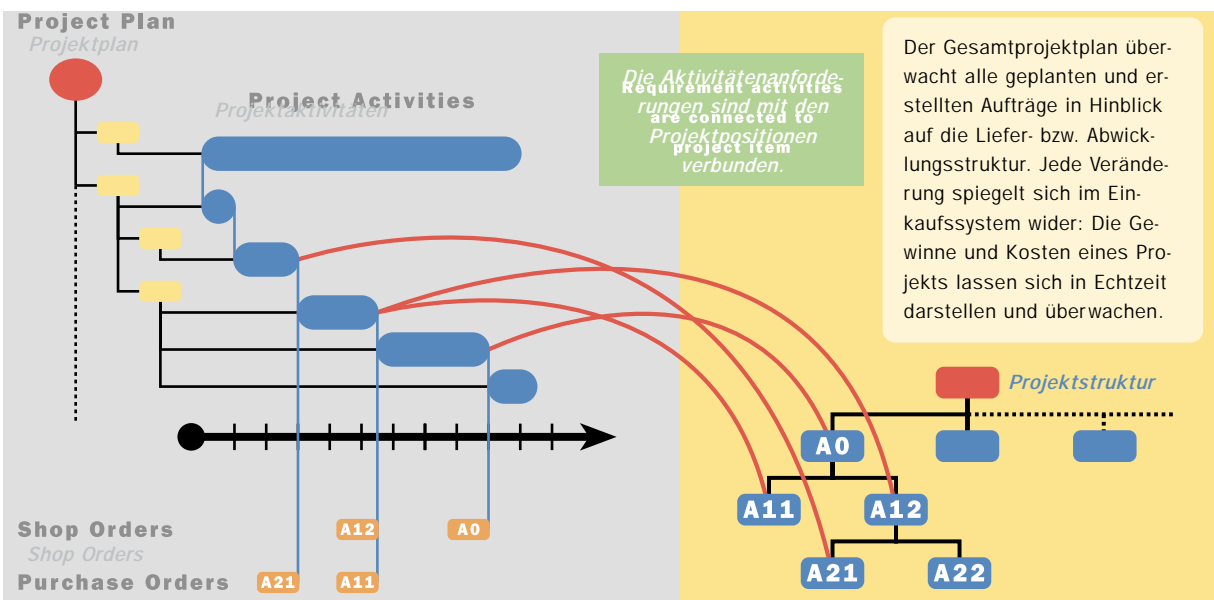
Project Plan
Projektplan

Project Activities
Projektaktivitäten

Die Aktivitätenanforderungen sind mit den Projektpositionen verbunden.
Requirement activities are connected to project item

Der Gesamtprojektplan überwacht alle geplanten und erstellten Aufträge in Hinblick auf die Liefer- bzw. Abwicklungsstruktur. Jede Veränderung spiegelt sich im Einkaufssystem wider: Die Gewinne und Kosten eines Projekts lassen sich in Echtzeit darstellen und überwachen.

Projektstruktur

A0
A11
A12
A21
A22

Shop Orders
Shop Orders
A12
A0

Purchase Orders
A21
A11